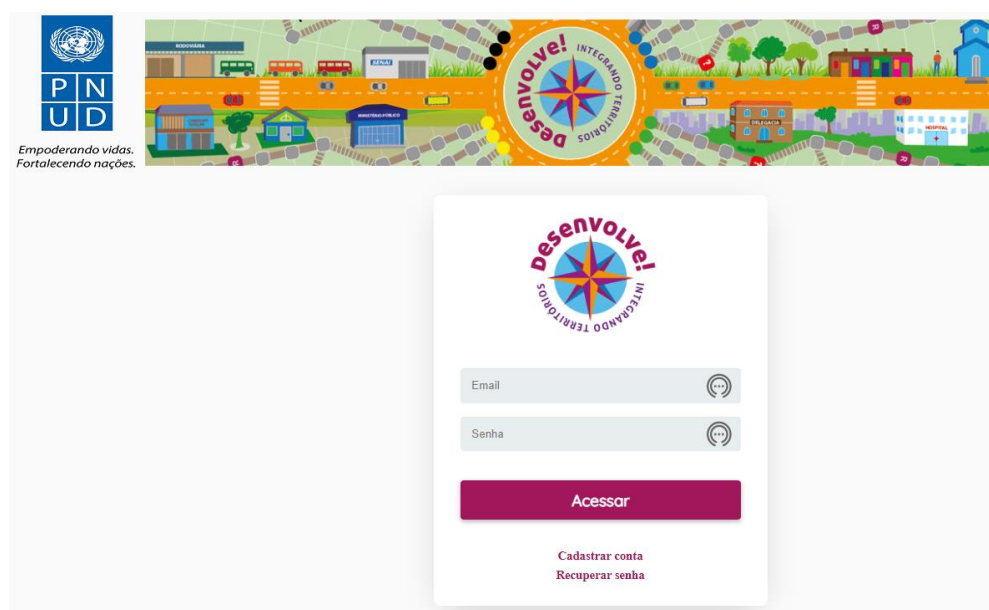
P N
U D

Empoderando vidas.
Fortalecendo nações.

RODOVIÁRIA

SENAI

MINISTÉRIO PÚBLICO

Desenvolve! INTEGRANDO TERRITÓRIOS

DELEGACIA

HOSPITAL

Desenvolve! INTEGRANDO TERRITÓRIOS

Email

Senha

Acessar

Cadastrar conta
Recuperar senha